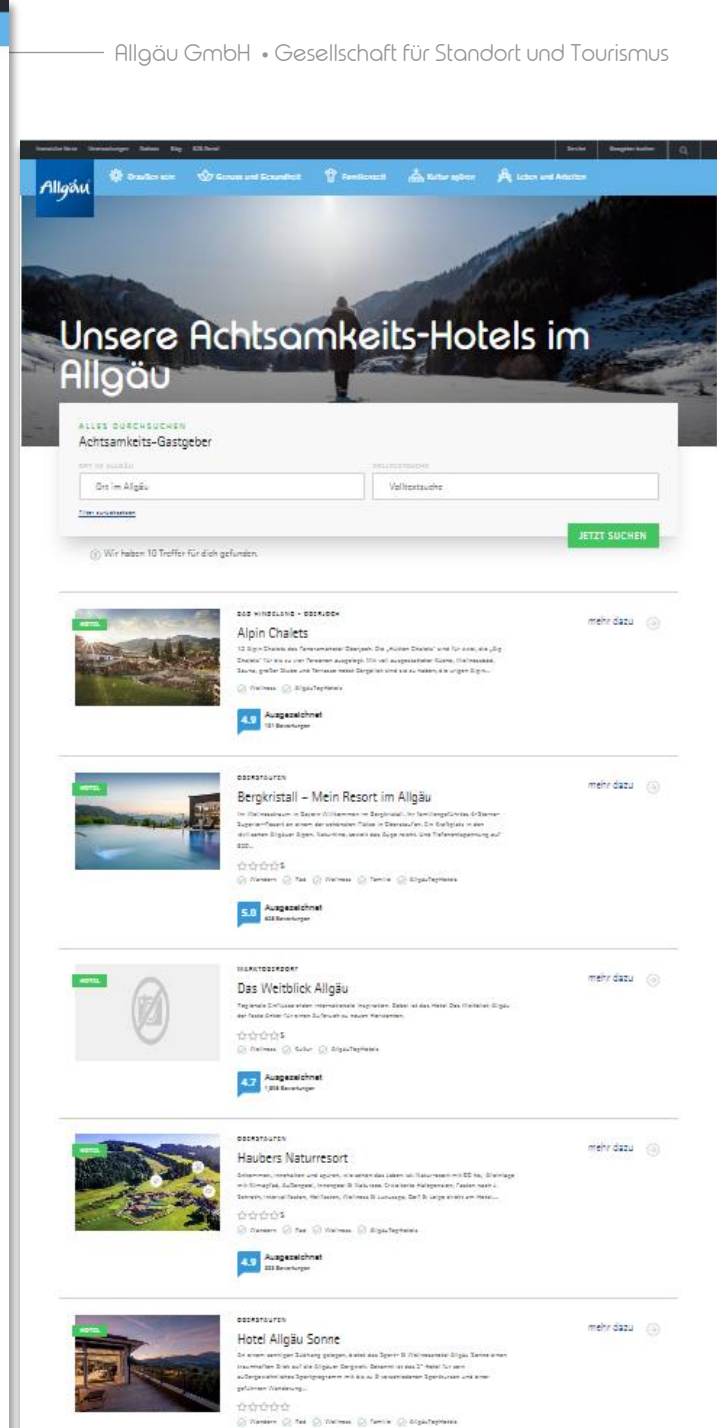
Allgäu GmbH • Gesellschaft für Standort und Tourismus

Allgäu

Draußen sein Genuss und Gesundheit Familienzeit Kultur erleben Leben und Arbeiten

Unsere Achtsamkeits-Hotels im Allgäu

ALLES DURCHSUCHEN
Achtsamkeits-Gastgeber

Ort im Allgäu

Volltextsuche

Filter zurücksetzen

JETZT SUCHEN

Wir haben 10 Treffer für dich gefunden.

HOTEL
BAD HINDELANG - OBERJOCH
Alpin Chalets
mehr dazu
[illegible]
Wellness AllgäuTopHotels
4.9 Ausgezeichnet
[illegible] Bewertungen

HOTEL
OBERSTAUFEN
Bergkristall – Mein Resort im Allgäu
mehr dazu
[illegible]
Wandern Rad Wellness Familie AllgäuTopHotels
5.0 Ausgezeichnet
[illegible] Bewertungen

HOTEL
MARKTOBERDORF
Das Weitblick Allgäu
mehr dazu
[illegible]
Wellness Kultur AllgäuTopHotels
4.7 Ausgezeichnet
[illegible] Bewertungen

HOTEL
OBERSTAUFEN
Haubers Naturresort
mehr dazu
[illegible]
Wandern Rad Wellness AllgäuTopHotels
4.9 Ausgezeichnet
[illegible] Bewertungen

HOTEL
OBERSTAUFEN
Hotel Allgäu Sonne
mehr dazu
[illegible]
Wandern Rad Wellness Familie AllgäuTopHotels